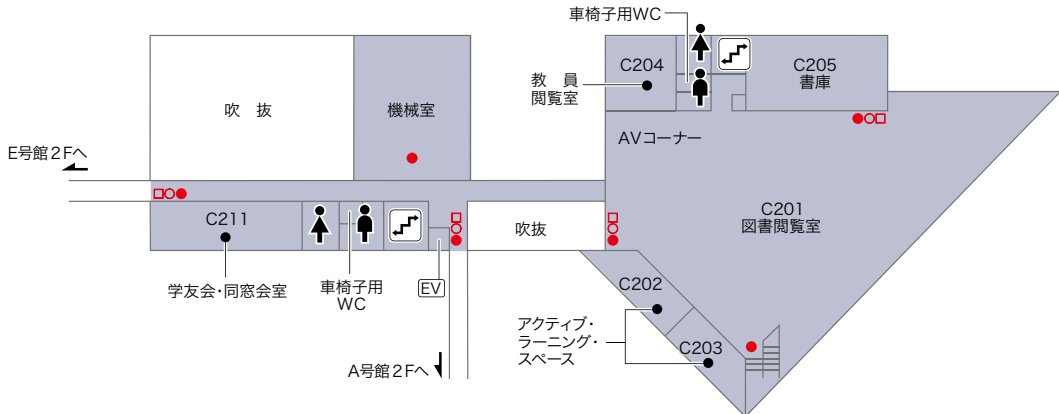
車椅子用WC

C204

C205
書庫

教員
閲覧室

吹 抜

機械室

AVコーナー

E号館２Fへ

C201
図書閲覧室

C211

吹抜

学友会・同窓会室

車椅子用
WC

EV

C202

アクティブ・
ラーニング・
スペース

C203

A号館２Fへ